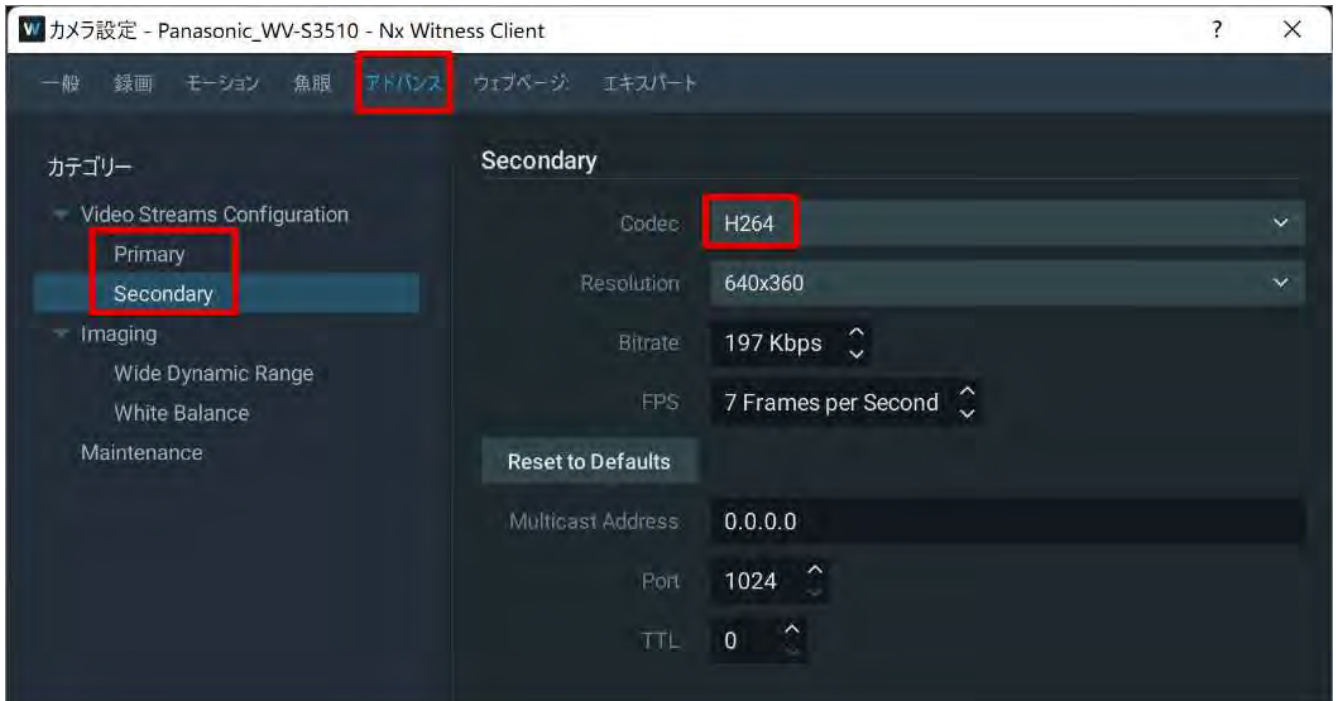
W カメラ設定 - Panasonic_WV-S3510 - Nx Witness Client

? ×

一般 録画 モーション 魚眼 アドバンス ウェブページ エキスパート

カテゴリー

Video Streams Configuration
Primary
Secondary
Imaging
Wide Dynamic Range
White Balance
Maintenance

Secondary

Codec H264

Resolution 640x360

Bitrate 197 Kbps

FPS 7 Frames per Second

Reset to Defaults

Multicast Address 0.0.0.0

Port 1024

TTL 0